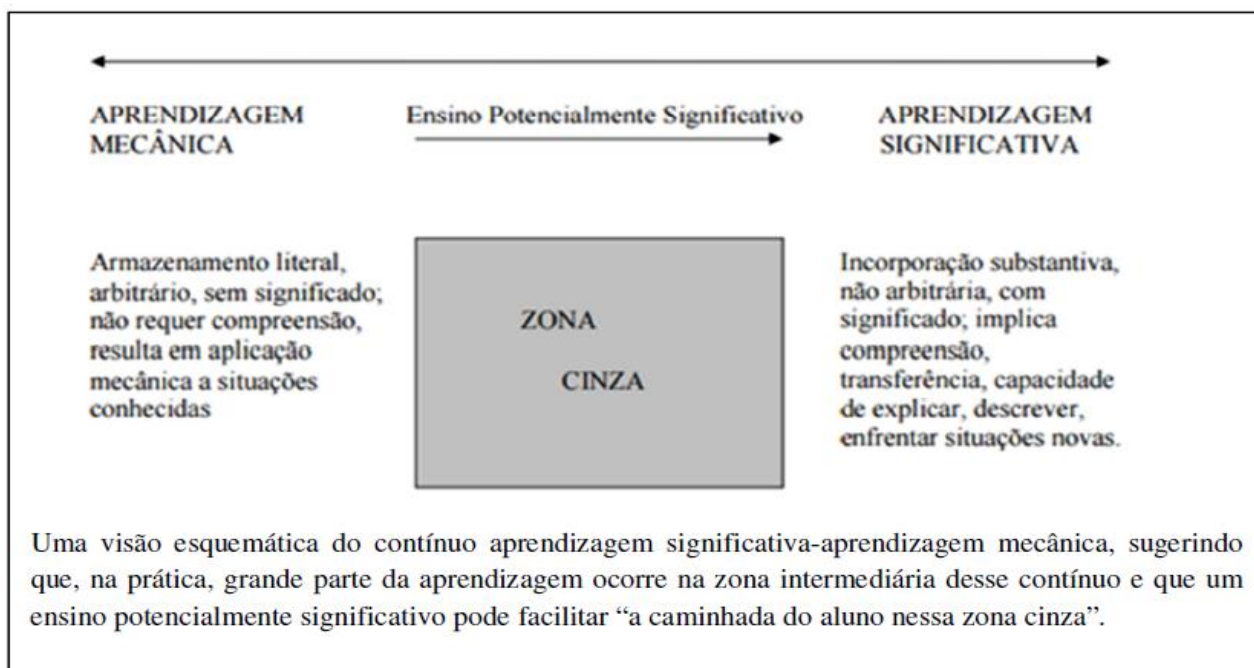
APRENDIZAGEM MECÂNICA

Ensino Potencialmente Significativo

APRENDIZAGEM SIGNIFICATIVA

Armazenamento literal, arbitrário, sem significado; não requer compreensão, resulta em aplicação mecânica a situações conhecidas

ZONA

CINZA

Incorporação substantiva, não arbitrária, com significado; implica compreensão, transferência, capacidade de explicar, descrever, enfrentar situações novas.

Uma visão esquemática do contínuo aprendizagem significativa-aprendizagem mecânica, sugerindo que, na prática, grande parte da aprendizagem ocorre na zona intermediária desse contínuo e que um ensino potencialmente significativo pode facilitar "a caminhada do aluno nessa zona cinza".